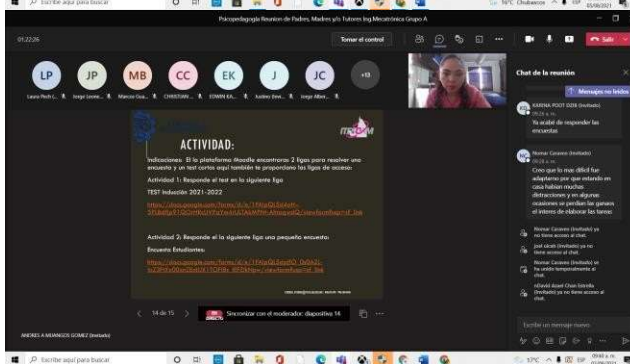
Escribe aquí para buscar

Psicopedagogía Reunion de Padres, Madres y/o Tutores Ing Mecatrónica Grupo A

01:22:26

Tomar el control

Salir

LP Laura Poch (...

JP Jorge Leone...

MB Marcos Gua...

CC CHRISTIAN ...

EK EDWIN KA...

J Audrey Bec...

JC Jorge Albe...

+18

ACTIVIDAD:

Indicaciones: En la plataforma Moodle encontraras 2 ligas para resolver una encuesta y un test cortos aquí también te proporciono las ligas de acceso:

Actividad 1: Responde el test en la siguiente liga

TEST Inducción 2021-2022

https://docs.google.com/forms/d/e/1FAIpQLSeKeH-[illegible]

Actividad 2: Responde el la siguiente liga una pequeña encuesta:

Encuesta Estudiantes:

https://docs.google.com/forms/d/e/1FAIpQLSdyzHQ_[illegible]

14 de 15

Sincronizar con el moderador: diapositiva 14

ANDRES A MIJANGOS GOMEZ (Invitado)

Chat de la reunión

Mensajes no leídos

KARINA POOT OZIB (Invitado)
09:26 a. m.
Ya acabé de responder las encuestas

Nomar Cavares (Invitado)
09:26 a. m.
Creo que lo más difícil fue adaptarse por que estando en casa habían muchas distracciones y en algunas ocasiones se perdían las ganas el interés de elaborar las tareas

Nomar Cavares (Invitado) ya no tiene acceso al chat.

José alcalt (Invitado) ya no tiene acceso al chat.

Nomar Cavares (Invitado) se ha unido temporalmente al chat.

nDavid Azael Chan Estrella (Invitado) ya no tiene acceso al chat.

Escribir un mensaje nuevo

Escribe aquí para buscar

17°C

09:48 a. m.